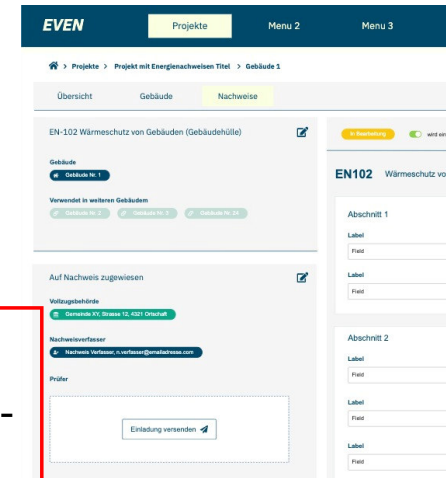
EVEN Projekte Menu 2 Menu 3

Projekte > Projekt mit Energienachweisen Titel > Gebäude 1

Übersicht Gebäude Nachweise

EN-102 Wärmeschutz von Gebäuden (Gebäudehülle)

Gebäude

Gebäude Nr. 1

Verwendet in weiteren Gebäudem

Gebäude Nr. 2 Gebäude Nr. 3 Gebäude Nr. 33

Auf Nachweis zugewiesen

Vollzugsbehörde

Gemeinde XY, Strasse 12, 4321 Ortschaft

Nachweisverfasser

Nachweis Verfasser, n.verfasser@emailadresse.com

Prüfer

Einladung versenden

In Bearbeitung wird ein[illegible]

EN102 Wärmeschutz vo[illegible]

Abschnitt 1

Label

Field

Label

Field

Abschnitt 2

Label

Field

Label

Field

Label

Field